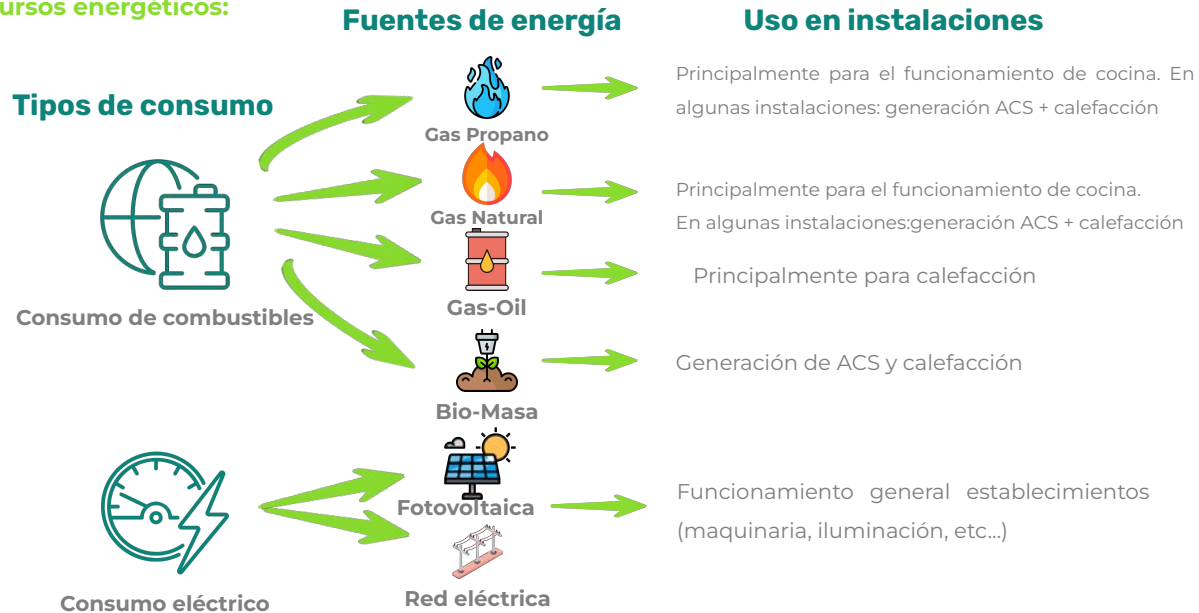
ursos energéticos:

Fuentes de energía

Uso en instalaciones

Tipos de consumo

Gas Propano

Principalmente para el funcionamiento de cocina. En algunas instalaciones: generación ACS + calefacción

Gas Natural

Principalmente para el funcionamiento de cocina. En algunas instalaciones:generación ACS + calefacción

Gas-Oil

Principalmente para calefacción

Consumo de combustibles

Bio-Masa

Generación de ACS y calefacción

Fotovoltaica

Funcionamiento general establecimientos (maquinaria, iluminación, etc...)

Red eléctrica

Consumo eléctrico